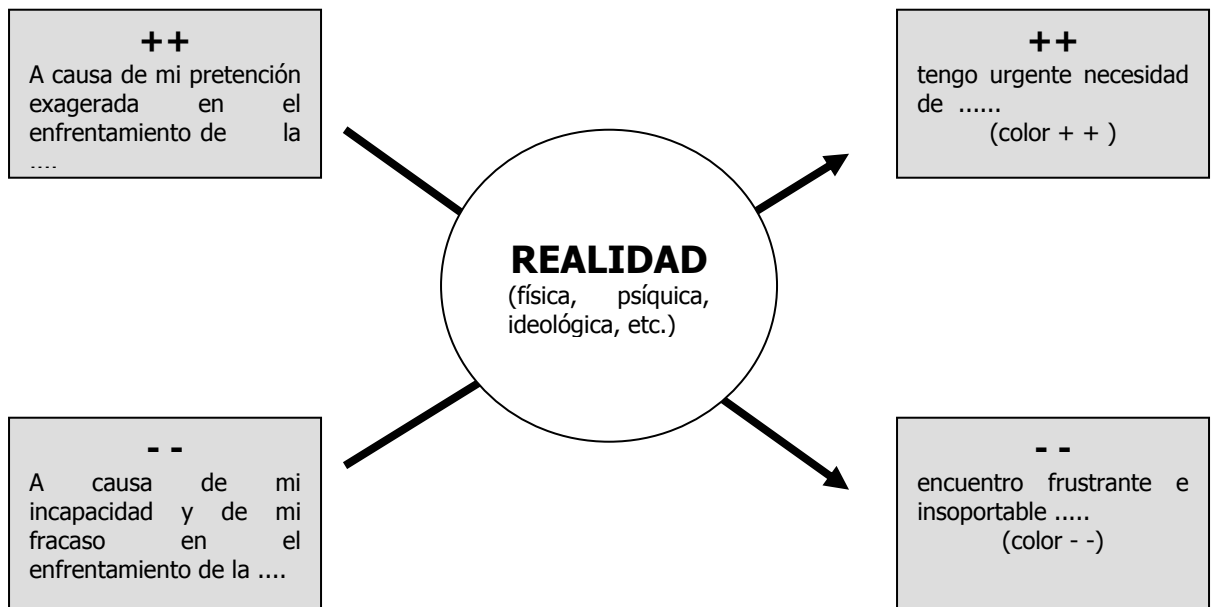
++
A causa de mi pretención exagerada en el enfrentamiento de la ….

++
tengo urgente necesidad de ......
(color + + )

REALIDAD
(física, psíquica, ideológica, etc.)

- -
A causa de mi incapacidad y de mi fracaso en el enfrentamiento de la ....

- -
encuentro frustrante e insoportable .....
(color - -)